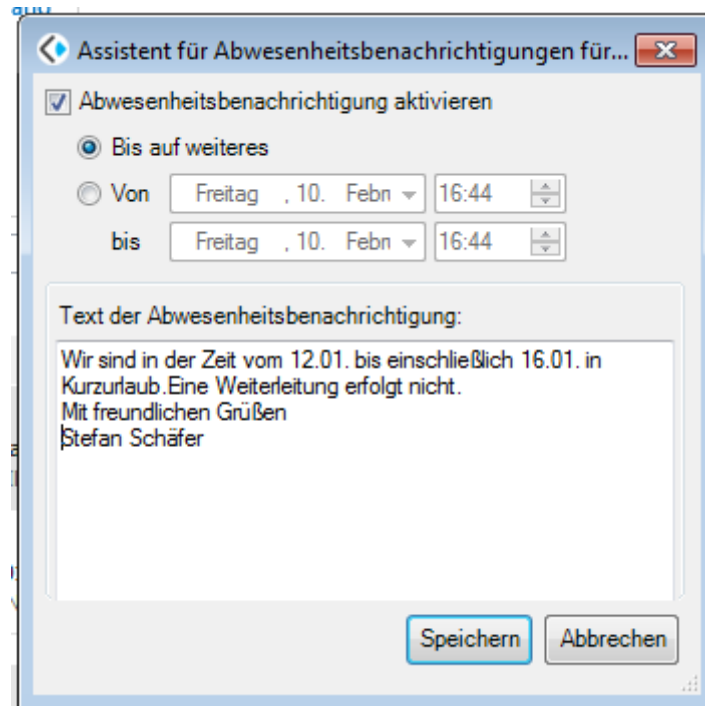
Assistent für Abwesenheitsbenachrichtigungen für...

Abwesenheitsbenachrichtigung aktivieren

Bis auf weiteres

Von Freitag , 10. Febr 16:44

bis Freitag , 10. Febr 16:44

Text der Abwesenheitsbenachrichtigung:

Wir sind in der Zeit vom 12.01. bis einschließlich 16.01. in Kurzurlaub.Eine Weiterleitung erfolgt nicht.
Mit freundlichen Grüßen
Stefan Schäfer

Speichern Abbrechen